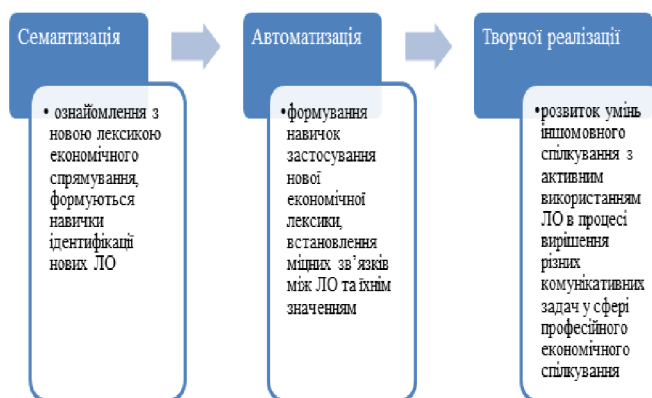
Семантизація

• ознайомлення з новою лексикою економічного спрямування, формуються навички ідентифікації нових ЛО

Автоматизація

•формування навичок застосування нової економічної лексики, встановлення міцних зв'язків між ЛО та їхнім значенням

Творчої реалізації

•розвиток умінь іншомовного спілкування з активним використанням ЛО в процесі вирішення різних комунікативних задач у сфері професійного економічного спілкування